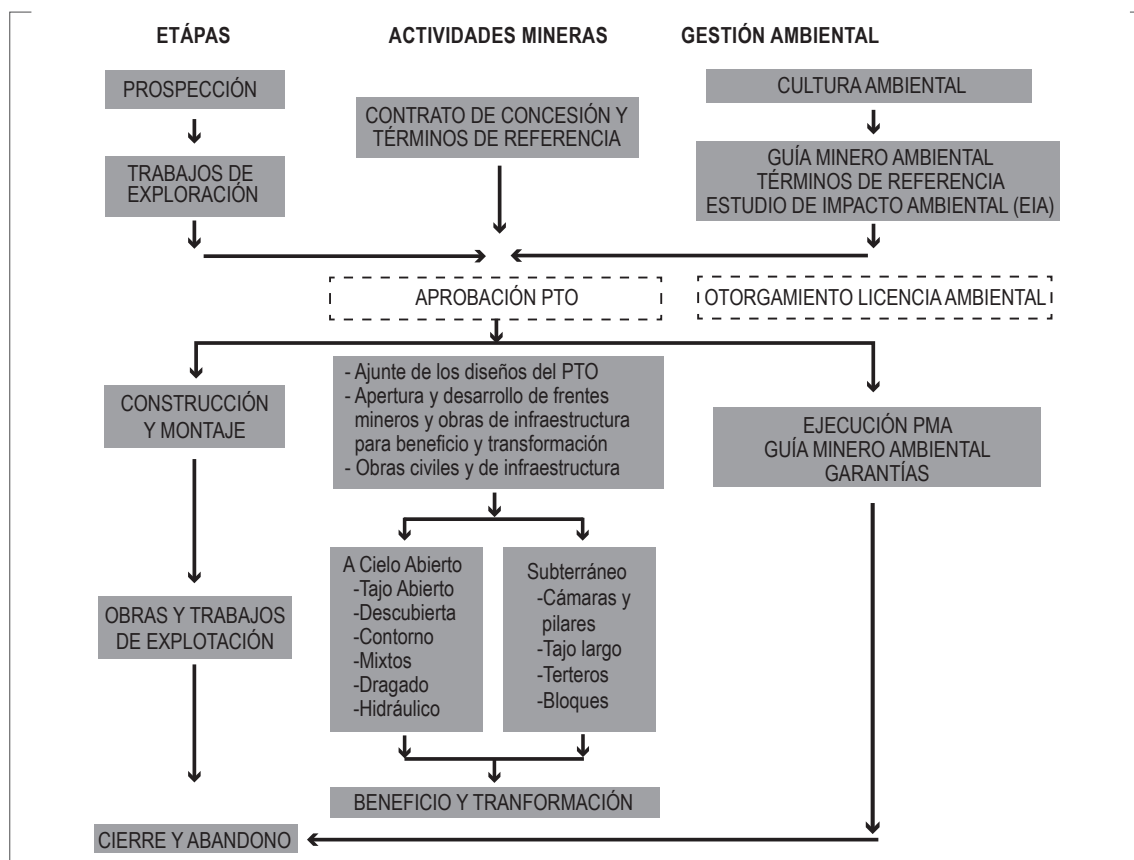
ETÁPAS

ACTIVIDADES MINERAS

GESTIÓN AMBIENTAL

PROSPECCIÓN

CONTRATO DE CONCESIÓN Y TÉRMINOS DE REFERENCIA

CULTURA AMBIENTAL

TRABAJOS DE EXPLORACIÓN

GUÍA MINERO AMBIENTAL
TÉRMINOS DE REFERENCIA
ESTUDIO DE IMPACTO AMBIENTAL (EIA)

APROBACIÓN PTO

OTORGAMIENTO LICENCIA AMBIENTAL

CONSTRUCCIÓN Y MONTAJE

- Ajunte de los diseños del PTO
- Apertura y desarrollo de frentes mineros y obras de infraestructura para beneficio y transformación
- Obras civiles y de infraestructura

EJECUCIÓN PMA
GUÍA MINERO AMBIENTAL
GARANTÍAS

A Cielo Abierto
-Tajo Abierto
-Descubierta
-Contorno
-Mixtos
-Dragado
-Hidráulico

Subterráneo
-Cámaras y pilares
-Tajo largo
-Terteros
-Bloques

OBRAS Y TRABAJOS DE EXPLOTACIÓN

BENEFICIO Y TRANFORMACIÓN

CIERRE Y ABANDONO